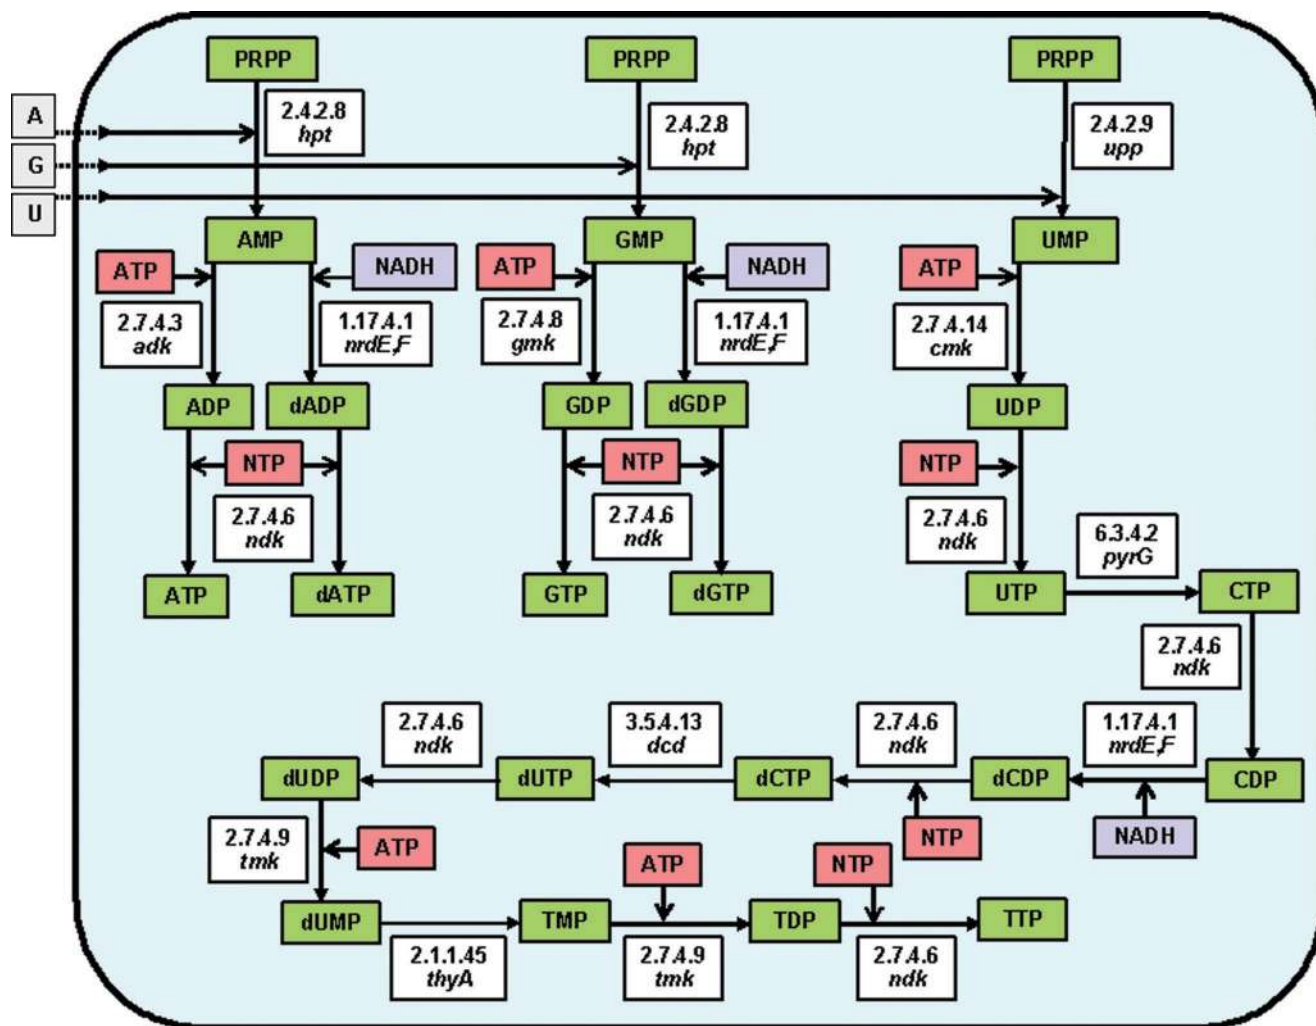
A
G
U

PRPP
2.4.2.8
hpt
AMP
ATP
NADH
2.7.4.3
adk
1.17.4.1
nrdE,F
ADP
dADP
NTP
2.7.4.6
ndk
ATP
dATP

PRPP
2.4.2.8
hpt
GMP
ATP
NADH
2.7.4.8
gmk
1.17.4.1
nrdE,F
GDP
dGDP
NTP
2.7.4.6
ndk
GTP
dGTP

PRPP
2.4.2.9
upp
UMP
ATP
2.7.4.14
cmk
UDP
NTP
2.7.4.6
ndk
UTP
6.3.4.2
pyrG
CTP
2.7.4.6
ndk
CDP
1.17.4.1
nrdE,F
NADH
dCDP
2.7.4.6
ndk
NTP
dCTP
3.5.4.13
dcd
dUTP
2.7.4.6
ndk
dUDP
2.7.4.9
tmk
ATP
dUMP
2.1.1.45
thyA
TMP
ATP
2.7.4.9
tmk
TDP
NTP
2.7.4.6
ndk
TTP